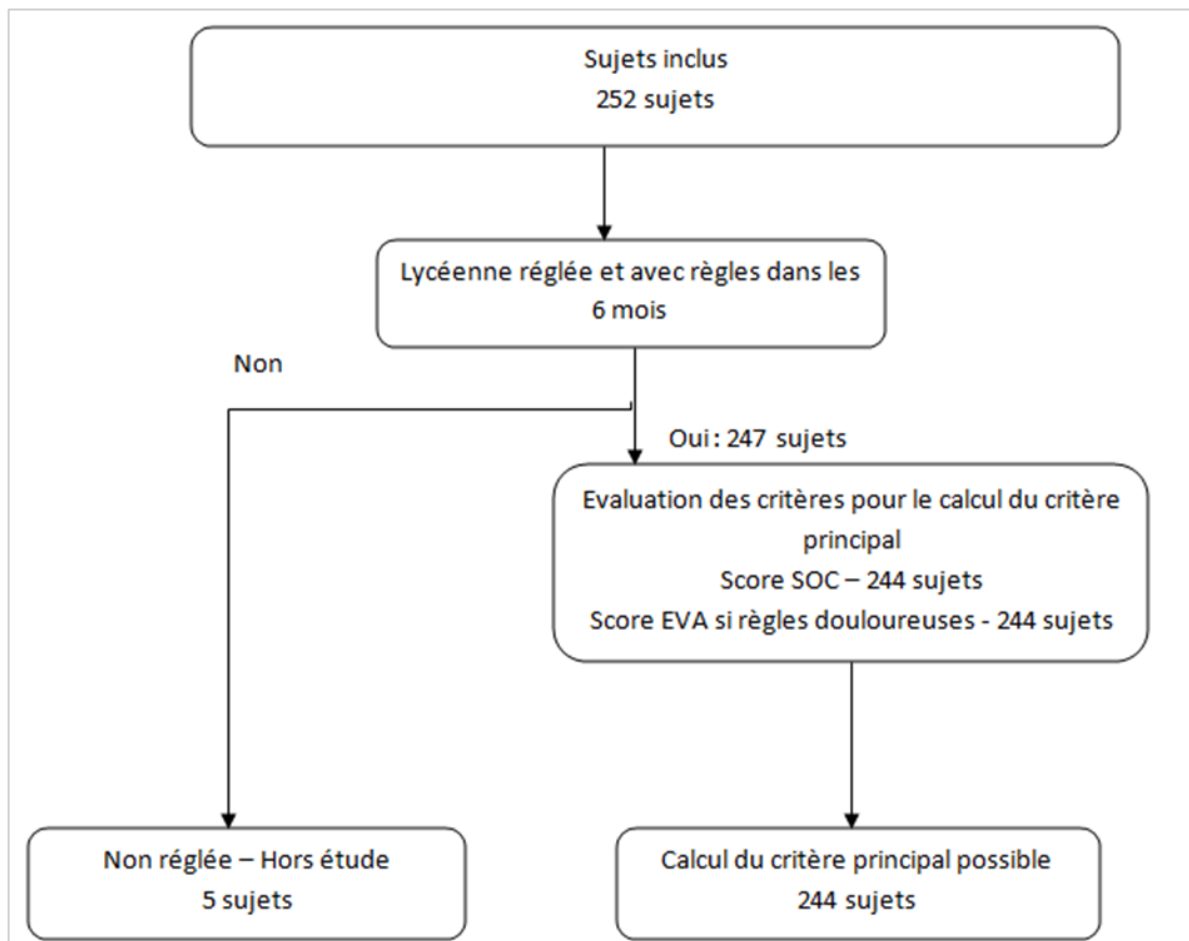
Sujets inclus
252 sujets

Lycéenne réglée et avec règles dans les 6 mois

Non

Oui : 247 sujets

Evaluation des critères pour le calcul du critère principal
Score SOC – 244 sujets
Score EVA si règles douloureuses - 244 sujets

Non réglée – Hors étude
5 sujets

Calcul du critère principal possible
244 sujets